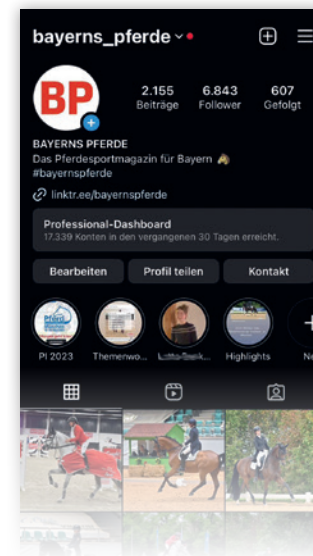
bayerns_pferde

BP

2.155 Beiträge
6.843 Follower
607 Gefolgt

BAYERNS PFERDE
Das Pferdesportmagazin für Bayern
#bayernspferde

linktr.ee/bayernspferde

Professional-Dashboard
17.339 Konten in den vergangenen 30 Tagen erreicht.

Bearbeiten
Profil teilen
Kontakt

PI 2023
Themenwo...
Lotte-Seik...
Highlights
Ne